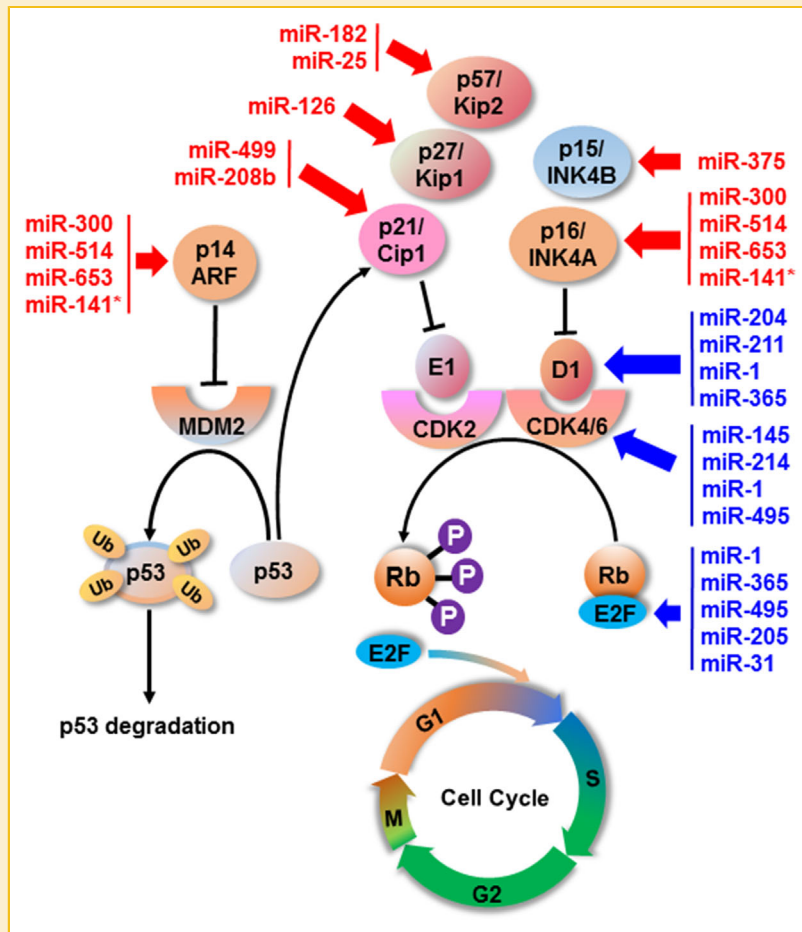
miR-182
miR-25

p57/
Kip2

miR-126

p27/
Kip1

p15/
INK4B

miR-375

miR-499
miR-208b

p21/
Cip1

miR-300
miR-514
miR-653
miR-141*

p16/
INK4A

miR-300
miR-514
miR-653
miR-141*

p14
ARF

E1

D1

miR-204
miR-211
miR-1
miR-365

MDM2

CDK2

CDK4/6

miR-145
miR-214
miR-1
miR-495

Ub
Ub
p53
Ub
Ub

p53

Rb

P
P
P

Rb

E2F

miR-1
miR-365
miR-495
miR-205
miR-31

E2F

p53 degradation

G1

S

Cell Cycle

M

G2